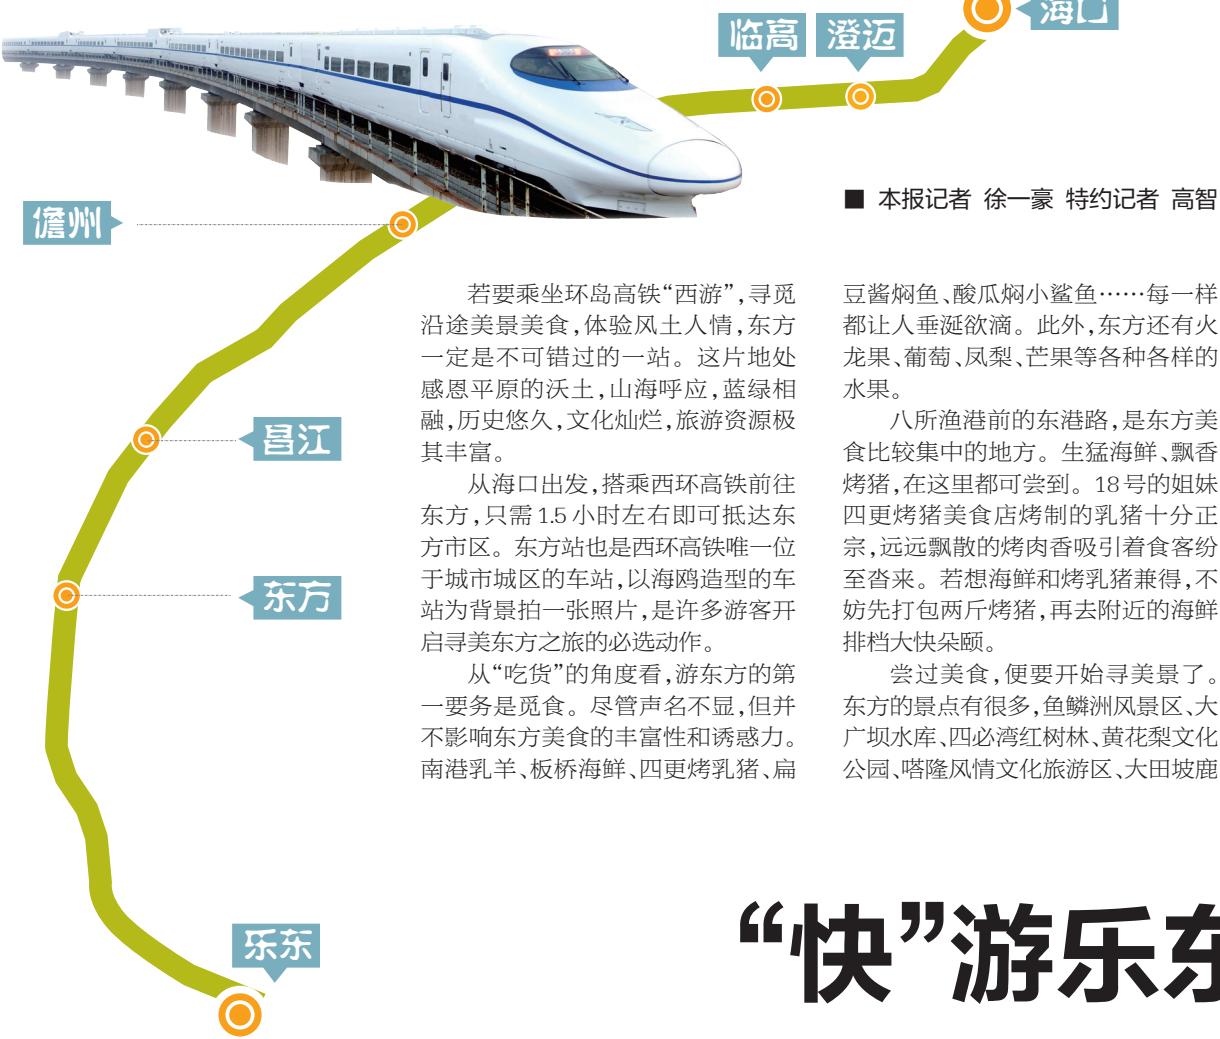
临高 澄迈 海口

儋州

■ 本报记者 徐一豪 特约记者 高智

昌江

东方

乐东

若要乘坐环岛高铁“西游”，寻觅沿途美景美食，体验风土人情，东方一定是不可错过的一站。这片地处感恩平原的沃土，山海呼应，蓝绿相融，历史悠久，文化灿烂，旅游资源极其丰富。

从海口出发，搭乘西环高铁前往东方，只需1.5小时左右即可抵达东方市区。东方站也是西环高铁唯一位于城市城区的车站，以海鸥造型的车站为背景拍一张照片，是许多游客开启寻美东方之旅的必选动作。

从“吃货”的角度看，游东方的第一要务是觅食。尽管声名不显，但并不影响东方美食的丰富性和诱惑力。南港乳羊、板桥海鲜、四更烤乳猪、扁豆酱焖鱼、酸瓜焖小鲨鱼……每一样都让人垂涎欲滴。此外，东方还有火龙果、葡萄、凤梨、芒果等各种各样的水果。

八所渔港前的东港路，是东方美食比较集中的地方。生猛海鲜、飘香烤猪，在这里都可尝到。18号的姐妹四更烤猪美食店烤制的乳猪十分正宗，远远飘散的烤肉香吸引着食客纷至沓来。若想海鲜和烤乳猪兼得，不妨先打包两斤烤猪，再去附近的海鲜排档大快朵颐。

尝过美食，便要开始寻美景了。东方的景点有很多，鱼鳞洲风景区、大广坝水库、四必湾红树林、黄花梨文化公园、嗒隆风情文化旅游区、大田坡鹿

“快”游乐东